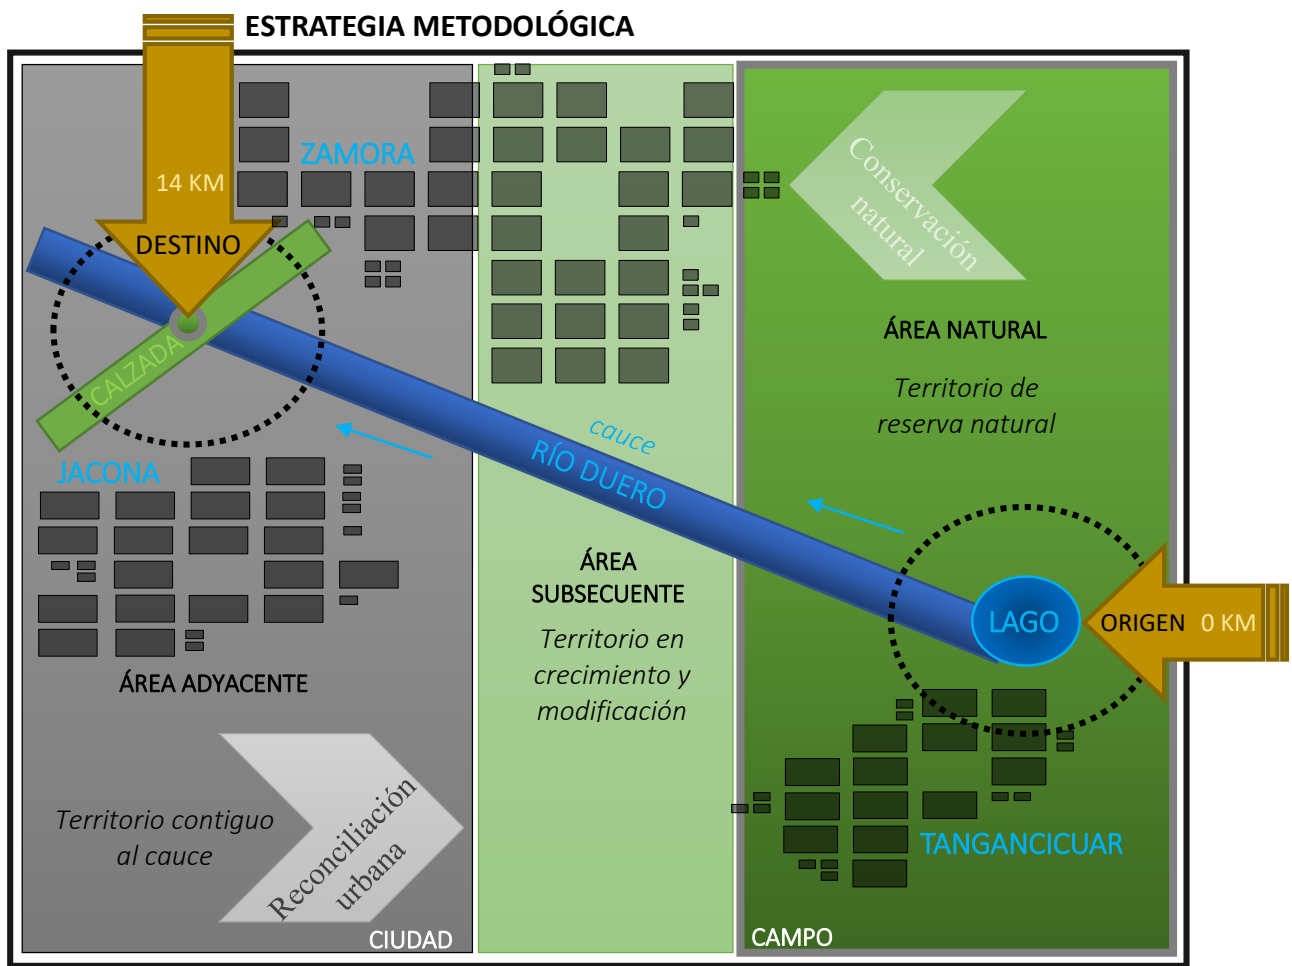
ESTRATEGIA METODOLÓGICA

14 KM

ZAMORA

DESTINO

CALZADA

Conservación natural

ÁREA NATURAL

Territorio de reserva natural

cauce

RÍO DUERO

JACONA

ÁREA SUBSECUENTE

Territorio en crecimiento y modificación

LAGO

ORIGEN 0 KM

ÁREA ADYACENTE

Territorio contiguo al cauce

Reconciliación urbana

TANGANCICUAR

CIUDAD

CAMPO